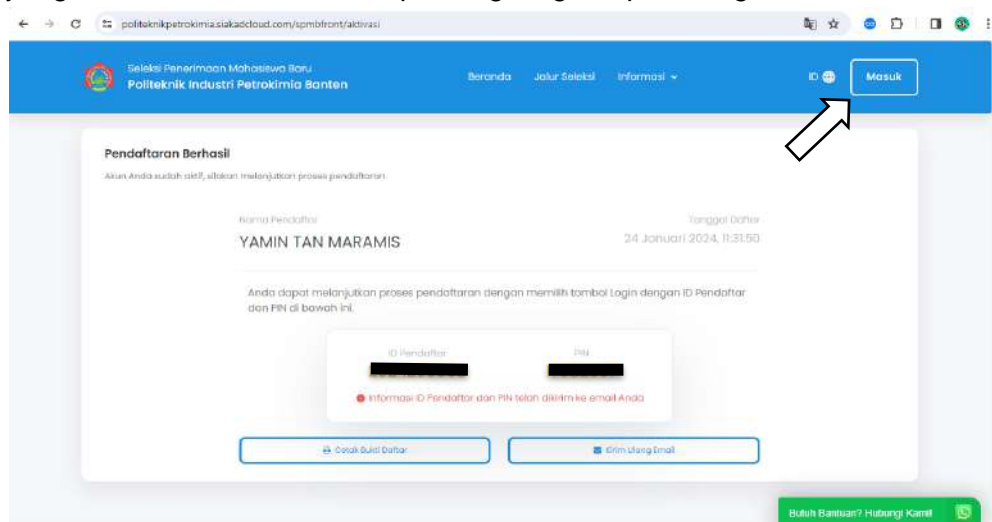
politeknikpetrokimia.siakadcloud.com/spmbfront/aktivasi

Seleksi Penerimaan Mahasiswa Baru
Politeknik Industri Petrokimia Banten

Beranda Jalur Seleksi Informasi

ID Masuk

Pendaftaran Berhasil

Akun Anda sudah aktif, silakan melanjutkan proses pendaftaran

Nama Pendaftar
YAMIN TAN MARAMIS

Tanggal Daftar
24 Januari 2024, 11:31:50

Anda dapat melanjutkan proses pendaftaran dengan memilih tombol Login dengan ID Pendaftar dan PIN di bawah ini.

ID Pendaftar
PIN

Informasi ID Pendaftar dan PIN telah dikirim ke email Anda

Cetak Bukti Daftar
Kirim Ulang Email

Butuh Bantuan? Hubungi Kami!